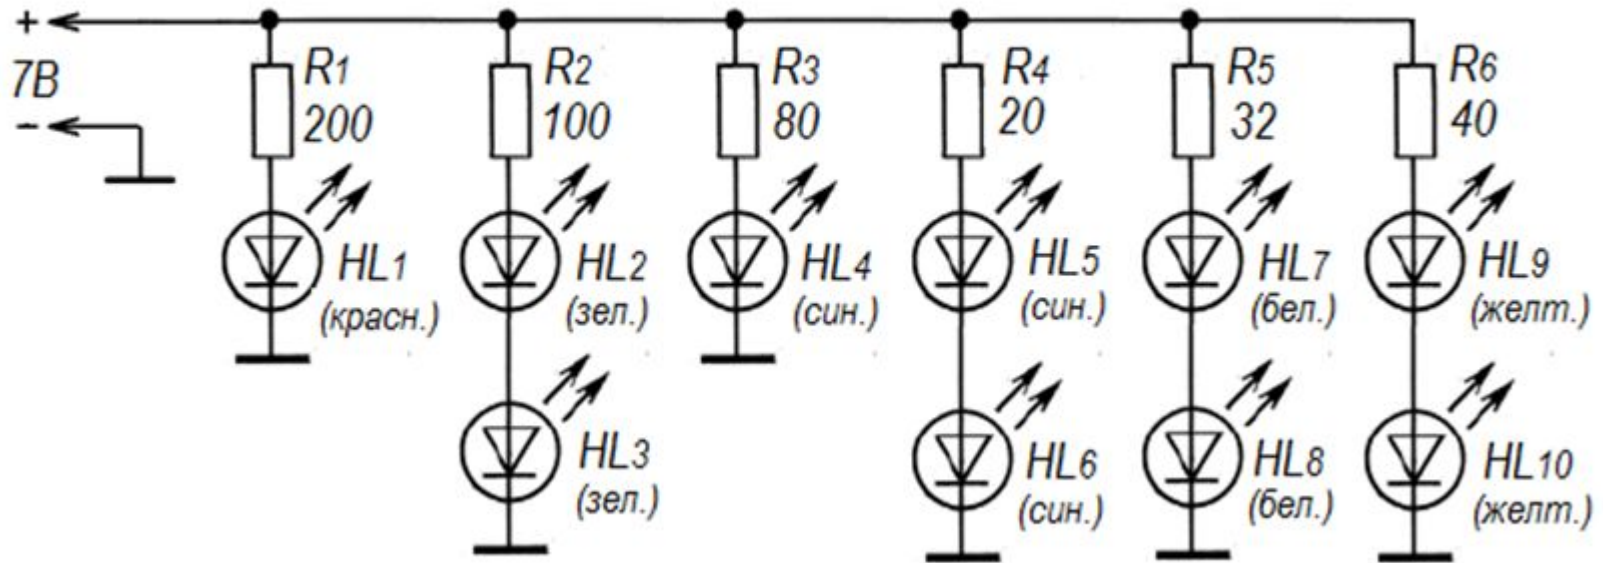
+
7B
-

$R_1$
200
$HL_1$
(красн.)

$R_2$
100
$HL_2$
(зел.)
$HL_3$
(зел.)

$R_3$
80
$HL_4$
(син.)

$R_4$
20
$HL_5$
(син.)
$HL_6$
(син.)

$R_5$
32
$HL_7$
(бел.)
$HL_8$
(бел.)

$R_6$
40
$HL_9$
(желт.)
$HL_{10}$
(желт.)